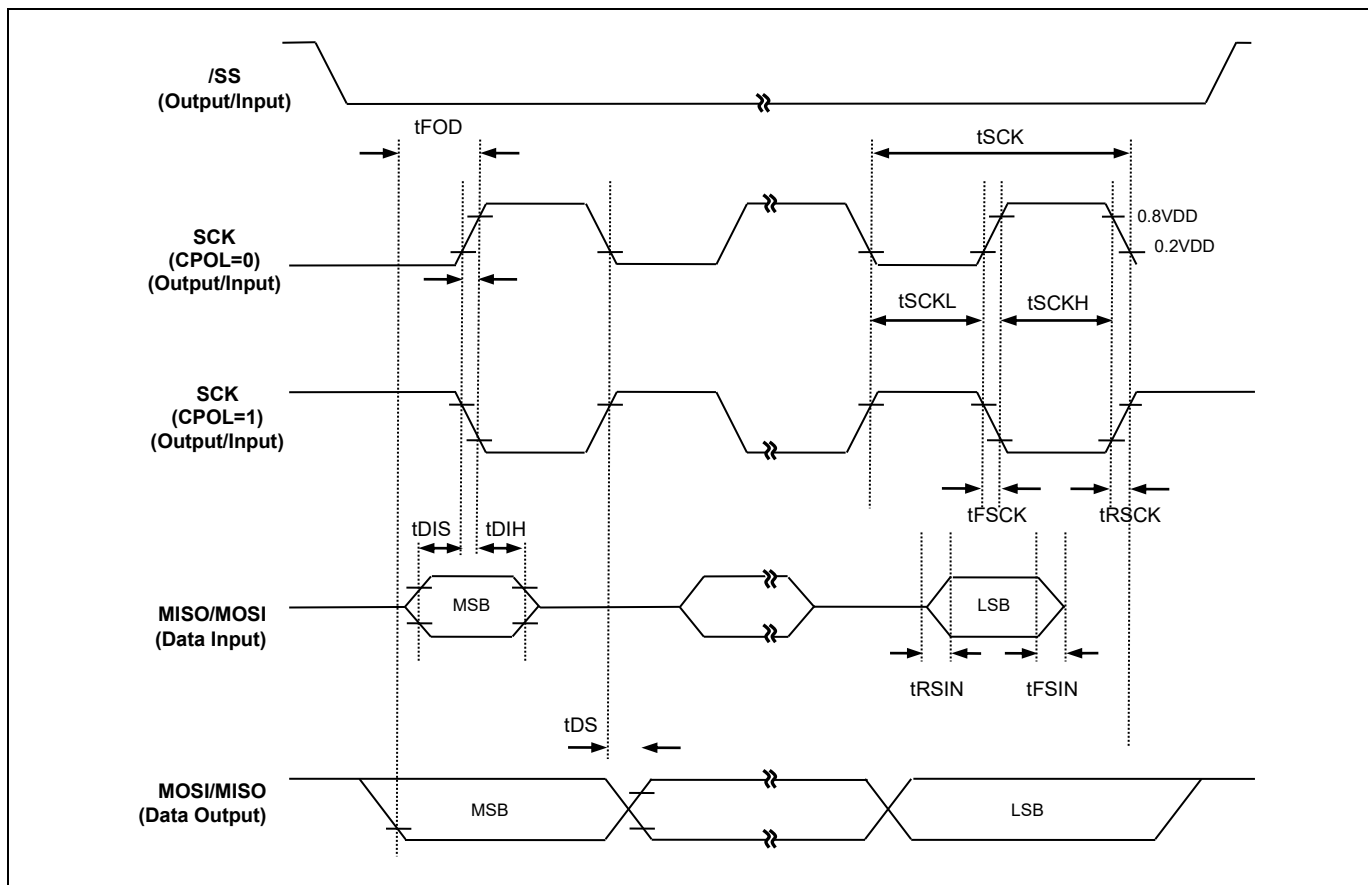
/SS
(Output/Input)

tFOD

tSCK

SCK
(CPOL=0)
(Output/Input)

0.8VDD
0.2VDD

tSCKL
tSCKH

SCK
(CPOL=1)
(Output/Input)

tFSCK
tRSCK

tDIS
tDIH

MISO/MOSI
(Data Input)

MSB
LSB

tRSIN
tFSIN

tDS

MOSI/MISO
(Data Output)

MSB
LSB